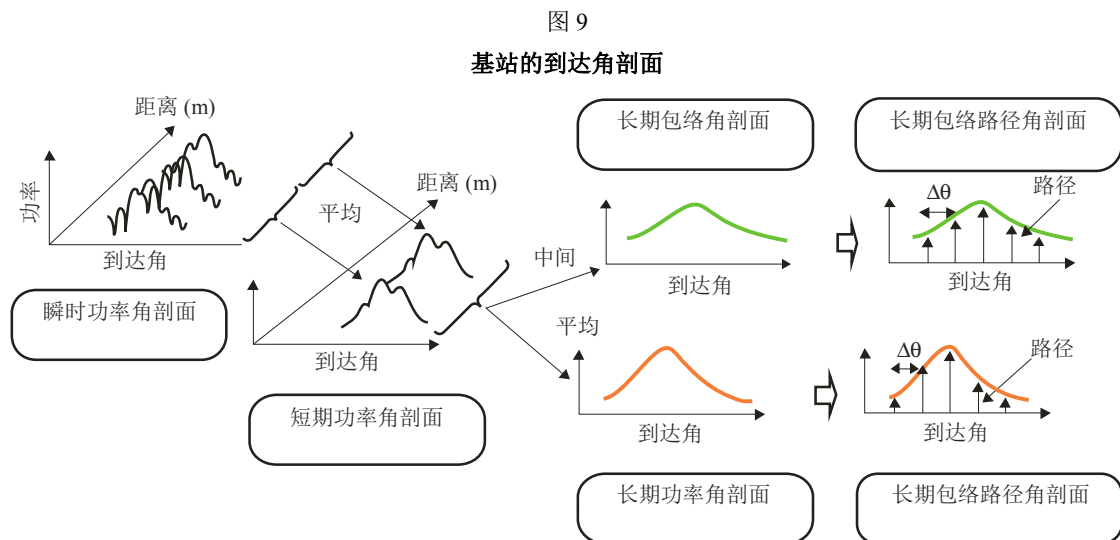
图 9

基站的到达角剖面

距离 (m)

功率

到达角

瞬时功率角剖面

平均

距离 (m)

到达角

短期功率角剖面

中间

平均

长期包络角剖面

到达角

到达角

长期功率角剖面

长期包络路径角剖面

Δθ

路径

到达角

Δθ

路径

到达角

长期包络路径角剖面